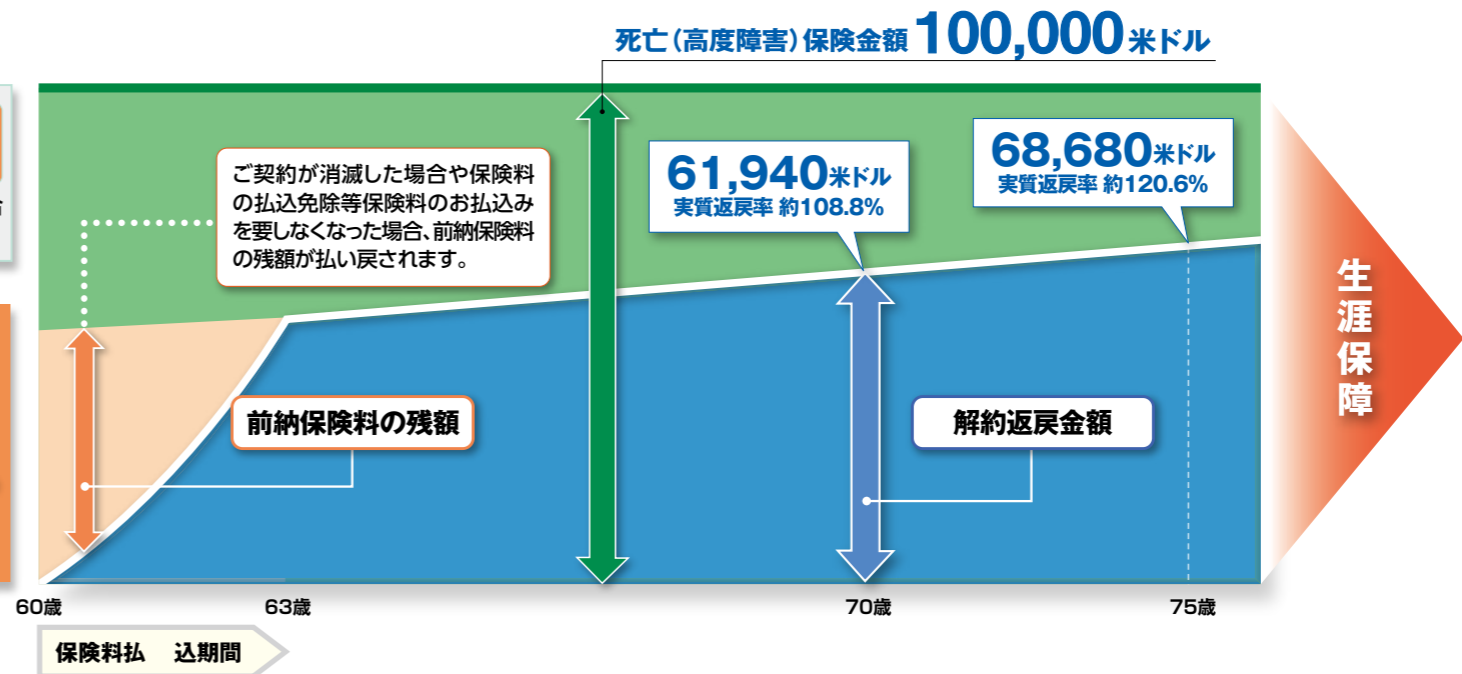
死亡(高度障害)保険金額 100,000米ドル

ご契約が消滅した場合や保険料の払込免除等保険料のお払込みを要しなくなった場合、前納保険料の残額が払い戻されます。

61,940米ドル
実質返戻率 約108.8%

68,680米ドル
実質返戻率 約120.6%

前納保険料の残額

解約返戻金額

生涯保障

60歳

63歳

70歳

75歳

保険料払込期間